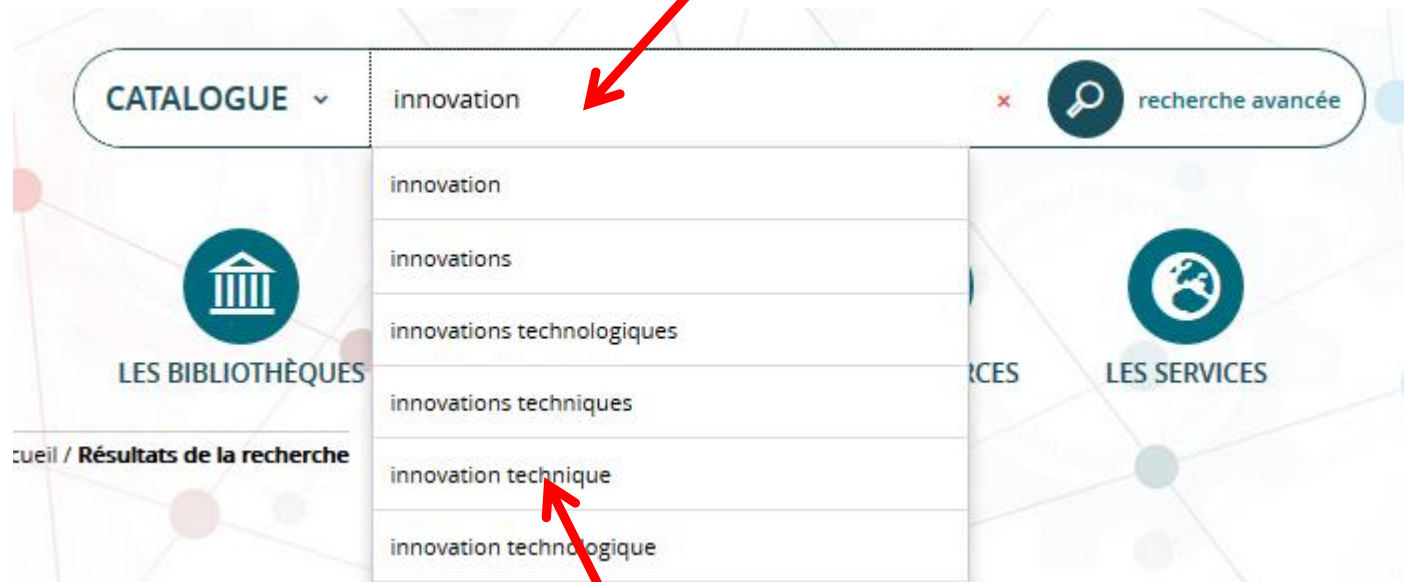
CATALOGUE

innovation

×

recherche avancée

innovation

innovations

innovations technologiques

innovations techniques

innovation technique

innovation technologique

LES BIBLIOTHÈQUES

RCES

LES SERVICES

cueil / Résultats de la recherche